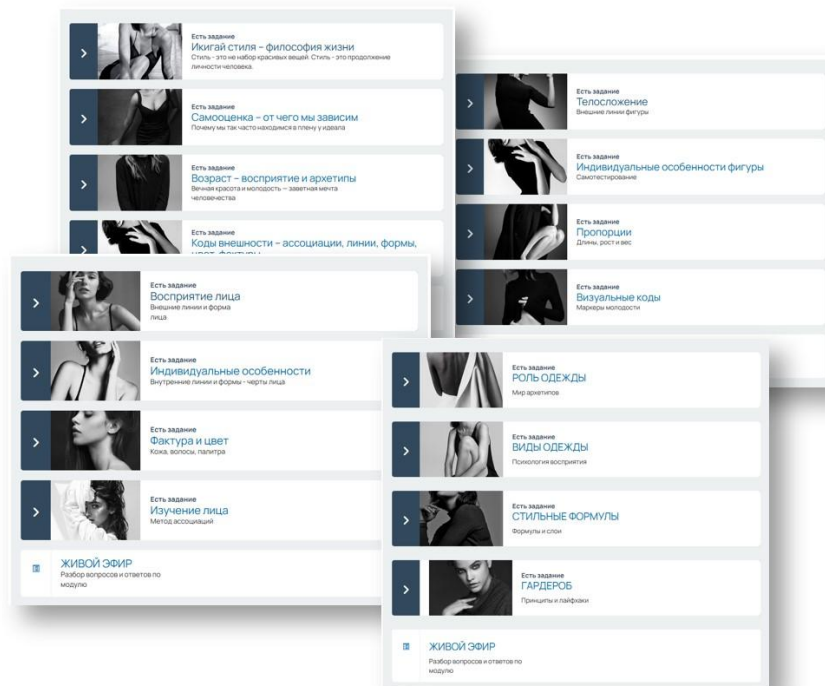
Есть задание
Икигай стиля – философия жизни
Стиль - это не набор красивых вещей. Стиль - это продолжение личности человека.

Есть задание
Самооценка – от чего мы зависим
Почему мы так часто находимся в плену у идеала

Есть задание
Возраст – восприятие и архетипы
Вечная красота и молодость — заветная мечта человечества

Есть задание
Коды внешности – ассоциации, линии, формы, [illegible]

Есть задание
Телосложение
Внешние линии фигуры

Есть задание
Индивидуальные особенности фигуры
Самотестирование

Есть задание
Пропорции
Длины, рост и вес

Есть задание
Визуальные коды
Маркеры молодости

Есть задание
Восприятие лица
Внешние линии и форма лица

Есть задание
Индивидуальные особенности
Внутренние линии и формы - черты лица

Есть задание
Фактура и цвет
Кожа, волосы, палитра

Есть задание
Изучение лица
Метод ассоциаций

ЖИВОЙ ЭФИР
Разбор вопросов и ответов по модулю

Есть задание
РОЛЬ ОДЕЖДЫ
Мир архетипов

Есть задание
ВИДЫ ОДЕЖДЫ
Психология восприятия

Есть задание
СТИЛЬНЫЕ ФОРМУЛЫ
Формулы и слои

Есть задание
ГАРДЕРОБ
Принципы и лайфхаки

ЖИВОЙ ЭФИР
Разбор вопросов и ответов по модулю